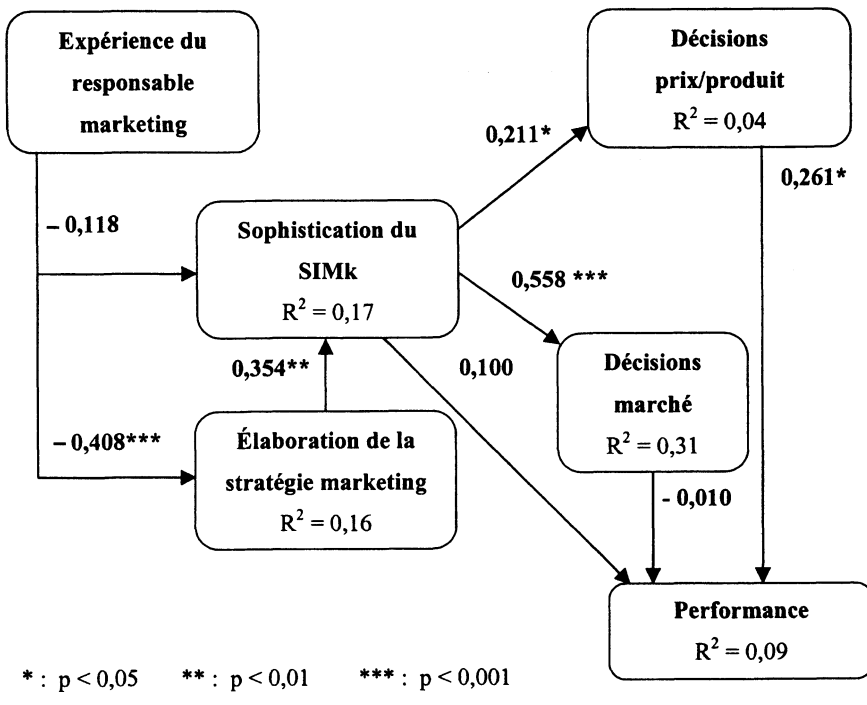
Expérience du responsable marketing

Décisions prix/produit
$R^2 = 0,04$

0,211*

0,261*

– 0,118

Sophistication du SIMk
$R^2 = 0,17$

0,558 ***

0,354**

0,100

Décisions marché
$R^2 = 0,31$

– 0,408***

Élaboration de la stratégie marketing
$R^2 = 0,16$

- 0,010

Performance
$R^2 = 0,09$

* : p < 0,05   ** : p < 0,01   *** : p < 0,001